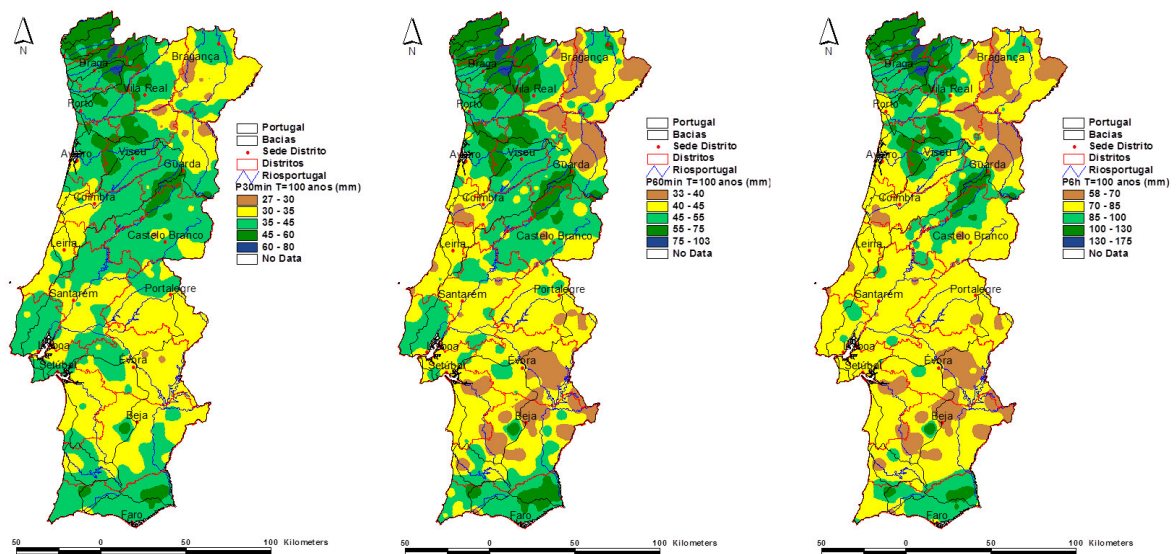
N

Braga
Bragança
Vila Real
Porto
Aveiro
Viseu
Guarda
Coimbra
Castelo Branco
Leiria
Santarém
Portalegre
Lisboa
Setúbal
Évora
Beja
Faro

Portugal
Bacias
Sede Distrito
Distritos
Riosportugal
P30min T=100 anos (mm)
27 - 30
30 - 35
35 - 45
45 - 60
60 - 80
No Data

50 0 50 100 Kilometers

N

Braga
Bragança
Vila Real
Porto
Aveiro
Viseu
Guarda
Coimbra
Castelo Branco
Leiria
Santarém
Portalegre
Lisboa
Setúbal
Évora
Beja
Faro

Portugal
Bacias
Sede Distrito
Distritos
Riosportugal
P60min T=100 anos (mm)
33 - 40
40 - 45
45 - 55
55 - 75
75 - 103
No Data

50 0 50 100 Kilometers

N

Braga
Bragança
Vila Real
Porto
Aveiro
Viseu
Guarda
Coimbra
Castelo Branco
Leiria
Santarém
Portalegre
Lisboa
Setúbal
Évora
Beja
Faro

Portugal
Bacias
Sede Distrito
Distritos
Riosportugal
P6h T=100 anos (mm)
58 - 70
70 - 85
85 - 100
100 - 130
130 - 175
No Data

50 0 50 100 Kilometers